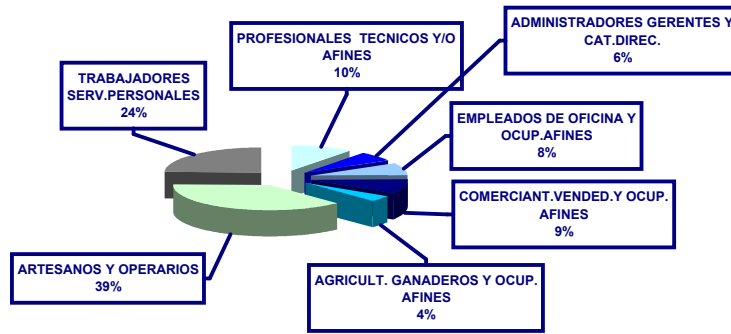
PROFESIONALES TECNICOS Y/O AFINES
10%

ADMINISTRADORES GERENTES Y CAT.DIREC.
6%

TRABAJADORES SERV.PERSONALES
24%

EMPLEADOS DE OFICINA Y OCUP.AFINES
8%

COMERCIANT.VENDED.Y OCUP. AFINES
9%

ARTESANOS Y OPERARIOS
39%

AGRICULT. GANADEROS Y OCUP. AFINES
4%